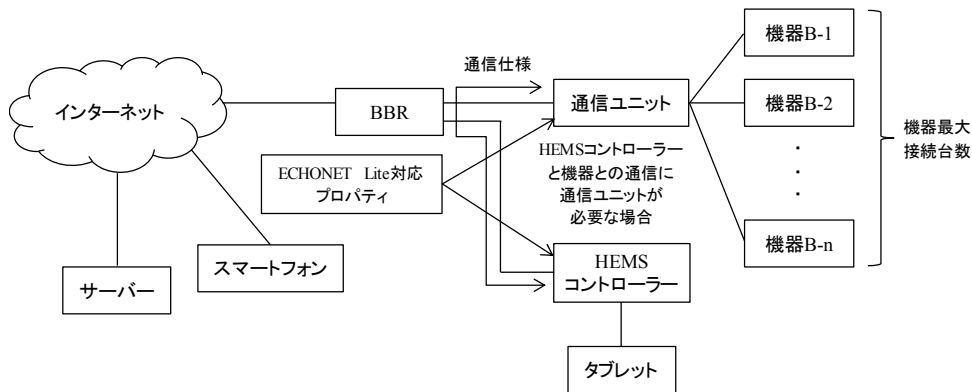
インターネット

BBR

通信仕様

通信ユニット

機器B-1

機器B-2

・
・
・

機器B-n

機器最大接続台数

ECHONET Lite対応プロパティ

HEMSコントローラーと機器との通信に通信ユニットが必要な場合

HEMS コントローラー

サーバー

スマートフォン

タブレット